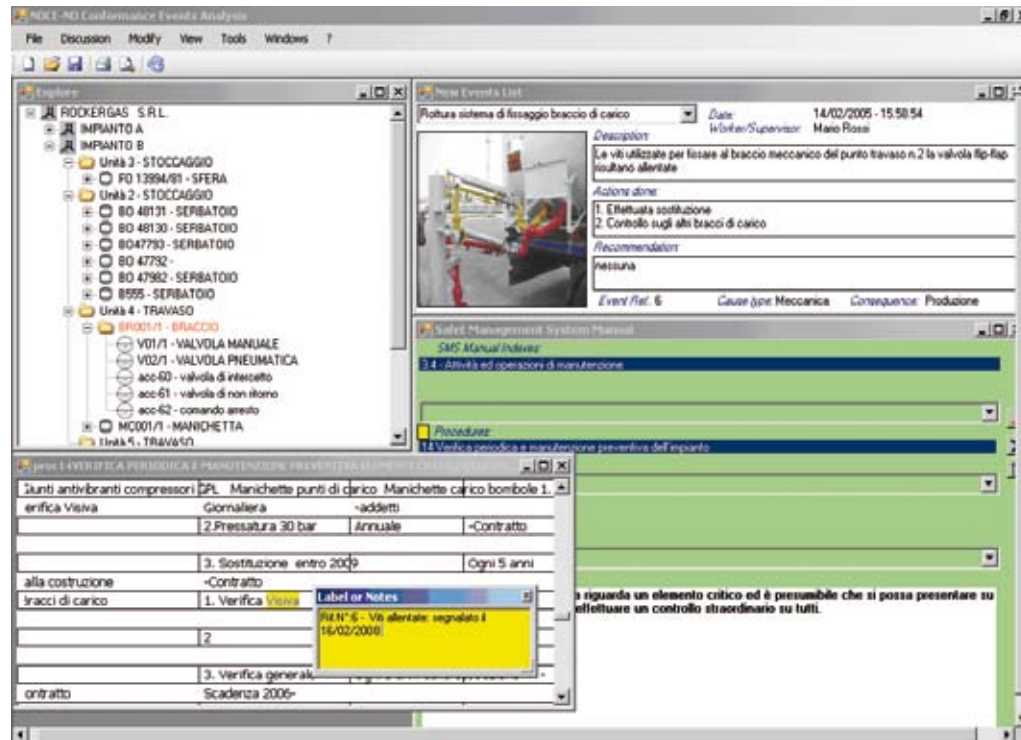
NOCE-MD Conformance Events Analysis

File Discussion Modify View Tools Windows ?

Explorer

ROCKERGAS S.R.L.
IMPIANTO A
IMPIANTO B
Unità 3 - STOCCAGGIO
FO 13994/81 - SFERA
Unità 2 - STOCCAGGIO
BO 48131 - SERBATOIO
BO 48130 - SERBATOIO
BO47793 - SERBATOIO
BO 47792 -
BO 47982 - SERBATOIO
8555 - SERBATOIO
Unità 4 - TRAVASO
BR001/1 - BRACCIO
V01/1 - VALVOLA MANUALE
V02/1 - VALVOLA PNEUMATICA
acc-60 - valvola di intercetto
acc-61 - valvola di non ritorno
acc-62 - comando arresto
MC001/1 - MANICHETTA
Unità 5 - TRAVASO

New Events List

Rottura sistema di fissaggio braccio di carico
Date: 14/02/2005 - 15.58.54
Worker/Supervisor: Mario Rossi
Description:
Le viti utilizzate per fissare al braccio meccanico del punto travaso n.2 la valvola flip-flap risultano allentate
Actions done:
1. Effettuata sostituzione
2. Controllo sugli altri bracci di carico
Recommendation:
nessuna
Event Ref. 6
Cause type: Meccanica
Consequence: Produzione

Safet Management System Manual

SMS Manual Indexes:
3.4 - Attività ed operazioni di manutenzione
Procedures:
1.4 Verifica periodica e manutenzione preventiva dell'impianto

proc 1.4 VERIFICA PERIODICA E MANUTENZIONE PREVENTIVA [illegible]

| iunti antivibranti compressori GPL | Manichette punti di carico | Manichette carico bombole 1. |
|---|---|---|
| erifica Visiva | Giornaliera | -addetti |
| | 2.Pressatura 30 bar | Annuale | -Contratto |
| | 3. Sostituzione entro 2009 | Ogni 5 anni |
| alla costruzione | -Contratto | |
| racci di carico | 1. Verifica Visiva | |
| | 2 | |
| | 3. Verifica generale | |
| ontratto | Scadenza 2006- | |

Label or Notes
Rif.N°:6 - Viti allentate: segnalato il 16/02/2006

a riguarda un elemento critico ed è presumibile che si possa presentare su effettuare un controllo straordinario su tutti.